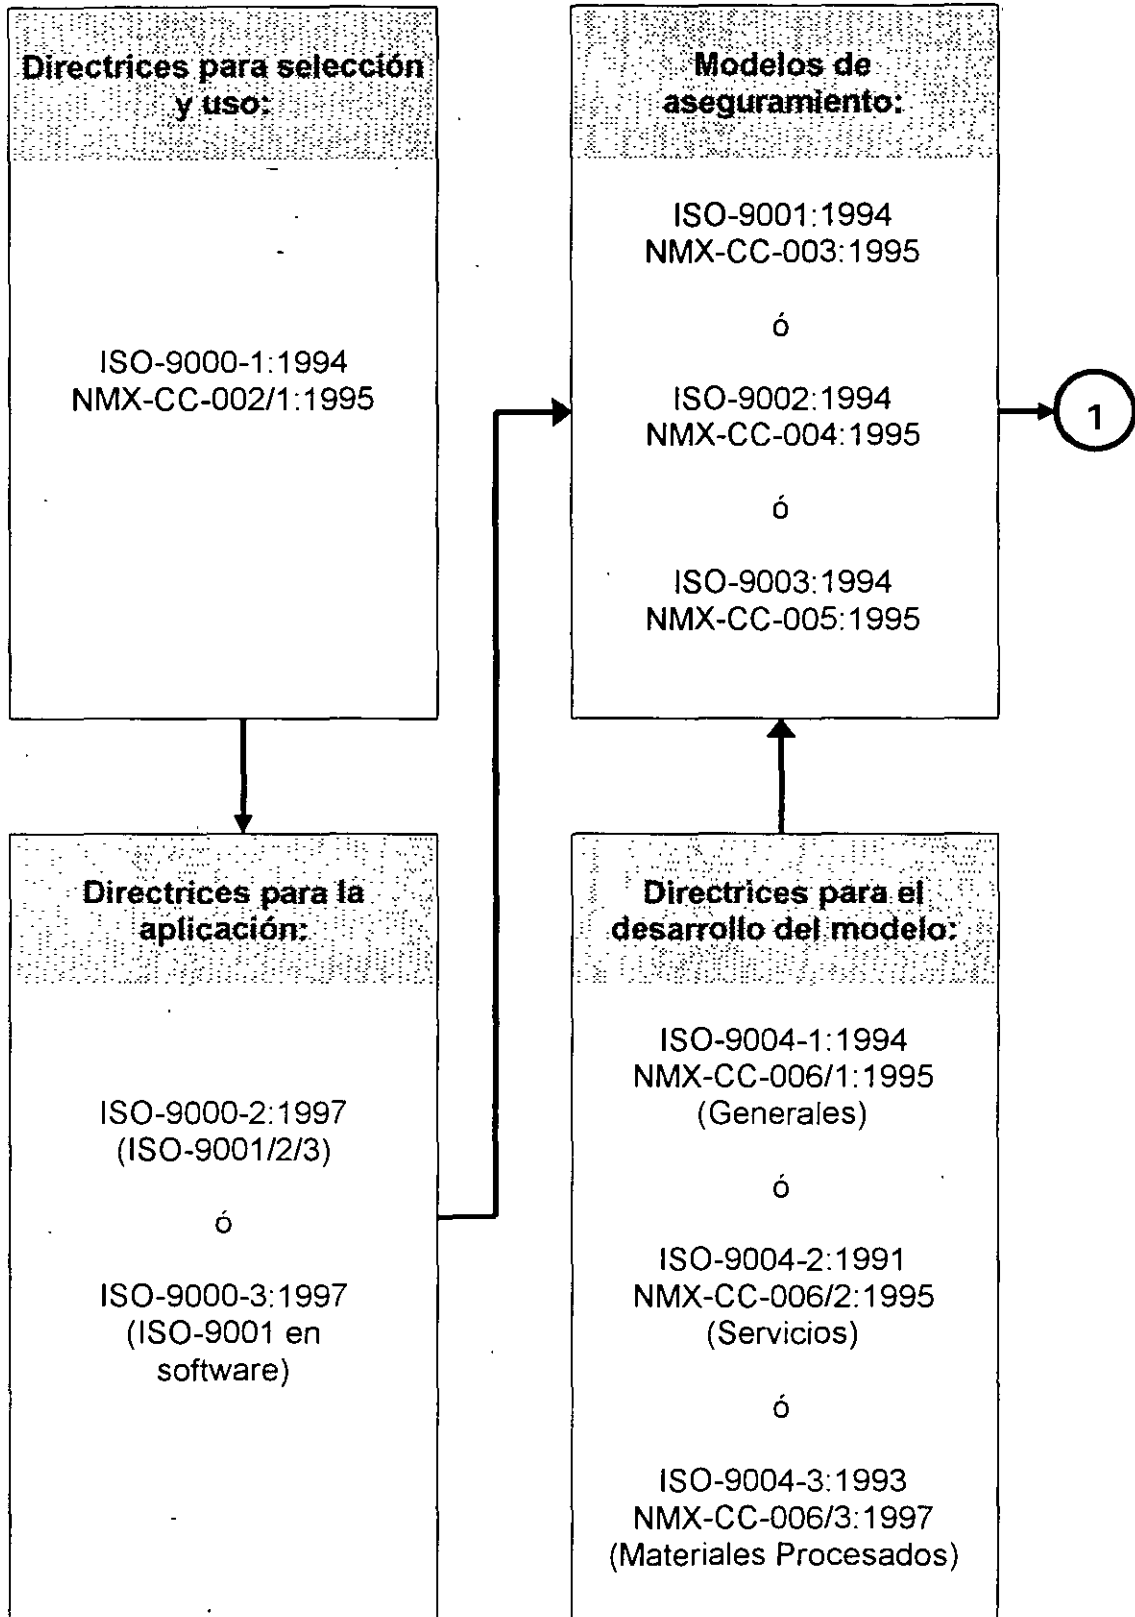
Directrices para selección y uso:

ISO-9000-1:1994
NMX-CC-002/1:1995

Modelos de aseguramiento:

ISO-9001:1994
NMX-CC-003:1995

ó

ISO-9002:1994
NMX-CC-004:1995

ó

ISO-9003:1994
NMX-CC-005:1995

1

Directrices para la aplicación:

ISO-9000-2:1997
(ISO-9001/2/3)

ó

ISO-9000-3:1997
(ISO-9001 en software)

Directrices para el desarrollo del modelo:

ISO-9004-1:1994
NMX-CC-006/1:1995
(Generales)

ó

ISO-9004-2:1991
NMX-CC-006/2:1995
(Servicios)

ó

ISO-9004-3:1993
NMX-CC-006/3:1997
(Materiales Procesados)